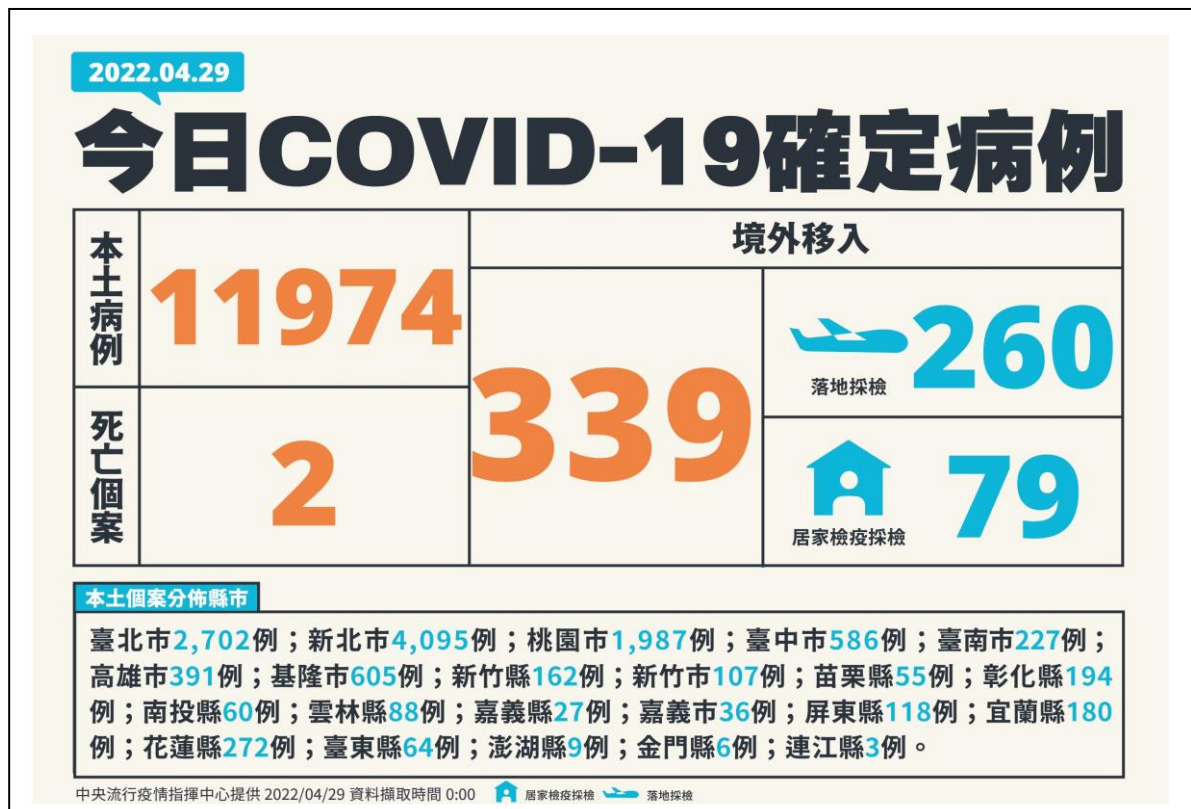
2022.04.29

今日COVID-19確定病例

| 本土病例 | 11974 | 境外移入 | |
|---|---|---|---|
| | | 339 | 落地採檢 260 |
| 死亡個案 | 2 | | 居家檢疫採檢 79 |

本土個案分佈縣市

臺北市2,702例；新北市4,095例；桃園市1,987例；臺中市586例；臺南市227例；高雄市391例；基隆市605例；新竹縣162例；新竹市107例；苗栗縣55例；彰化縣194例；南投縣60例；雲林縣88例；嘉義縣27例；嘉義市36例；屏東縣118例；宜蘭縣180例；花蓮縣272例；臺東縣64例；澎湖縣9例；金門縣6例；連江縣3例。

中央流行疫情指揮中心提供 2022/04/29 資料擷取時間 0:00 居家檢疫採檢 落地採檢